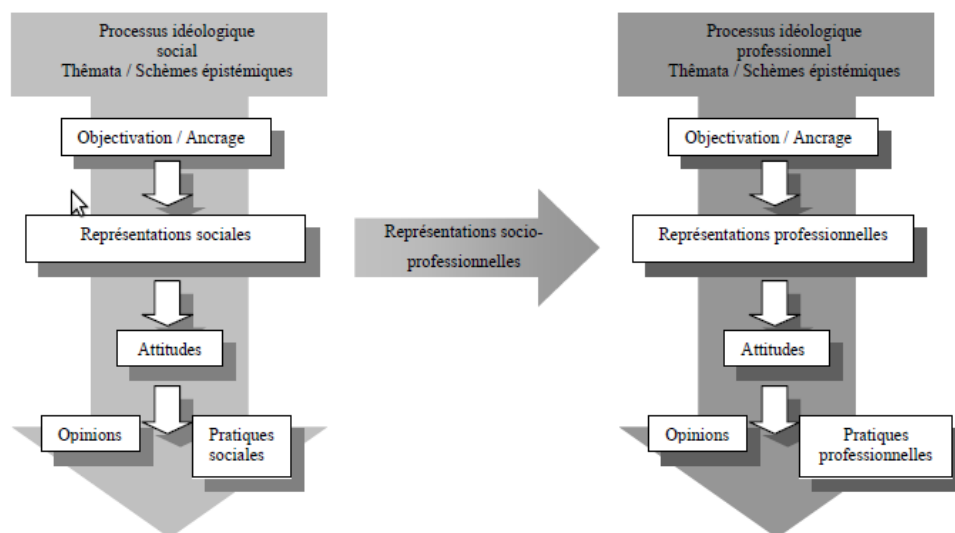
Processus idéologique social
Thêmata / Schèmes épistémiques

Objectivation / Ancrage

Représentations sociales

Attitudes

Opinions

Pratiques sociales

Représentations socio-professionnelles

Processus idéologique professionnel
Thêmata / Schèmes épistémiques

Objectivation / Ancrage

Représentations professionnelles

Attitudes

Opinions

Pratiques professionnelles